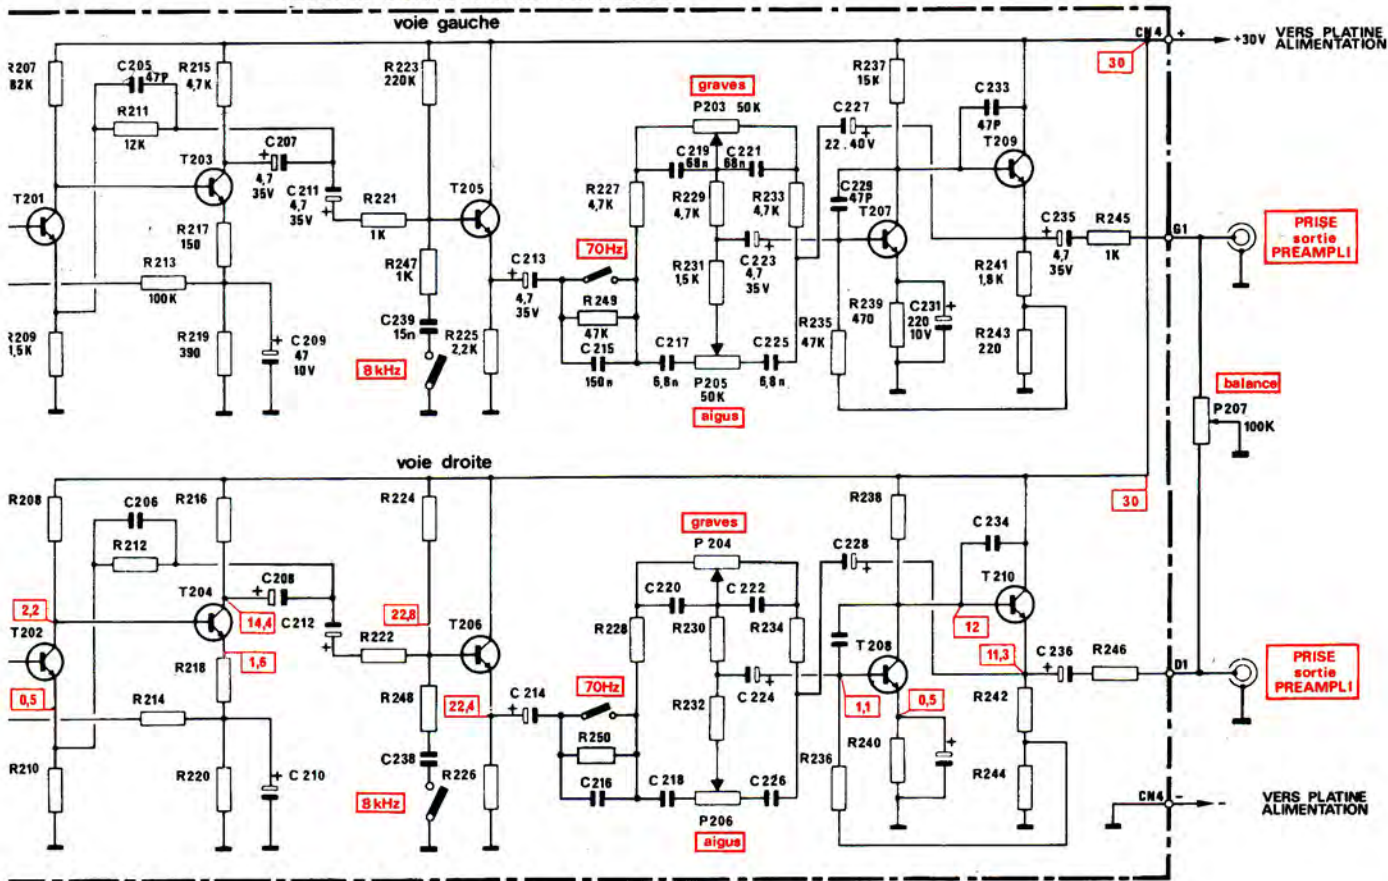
voie gauche

R207 82K
C205 47P
R215 4,7K
R211 12K
C207 4,7 35V
T203
C211 4,7 35V
T201
R217 150
R213 100K
R209 1,5K
R219 390
C209 47 10V
R223 220K
R221 1K
T205
R247 1K
C239 15n
R225 2,2K
8 kHz
C213 4,7 35V
graves
P203 50K
C219 68n
C221 68n
R227 4,7K
R229 4,7K
R233 4,7K
70Hz
R249 47K
C215 150n
R231 1,5K
C223 4,7 35V
C217 6,8n
P205 50K
C225 6,8n
aigus
C227 22.40V
R237 15K
C229 47P
T207
R239 470
C231 220 10V
R235 47K
C233 47P
T209
C235 4,7 35V
R245 1K
R241 1,8K
R243 220
CN4 +
+30V VERS PLATINE ALIMENTATION
30
G1
PRISE sortie PREAMPLI
balance
P207 100K

voie droite

R208
C206
R216
R212
T204
C208
2,2
14,4
C212
T202
1,6
R218
0,5
R214
R210
R220
C 210
R224
22,8
T206
R222
R248
22,4
C238
R226
8 kHz
C 214
graves
P 204
C220
C 222
R228
R230
R234
70Hz
R250
R232
C 224
C216
C 218
C226
P206
aigus
R238
C228
C 234
T 210
12
T 208
11,3
C 236
R246
1,1
0,5
R240
R242
R236
R244
30
D1
PRISE sortie PREAMPLI
CN4 -
VERS PLATINE ALIMENTATION